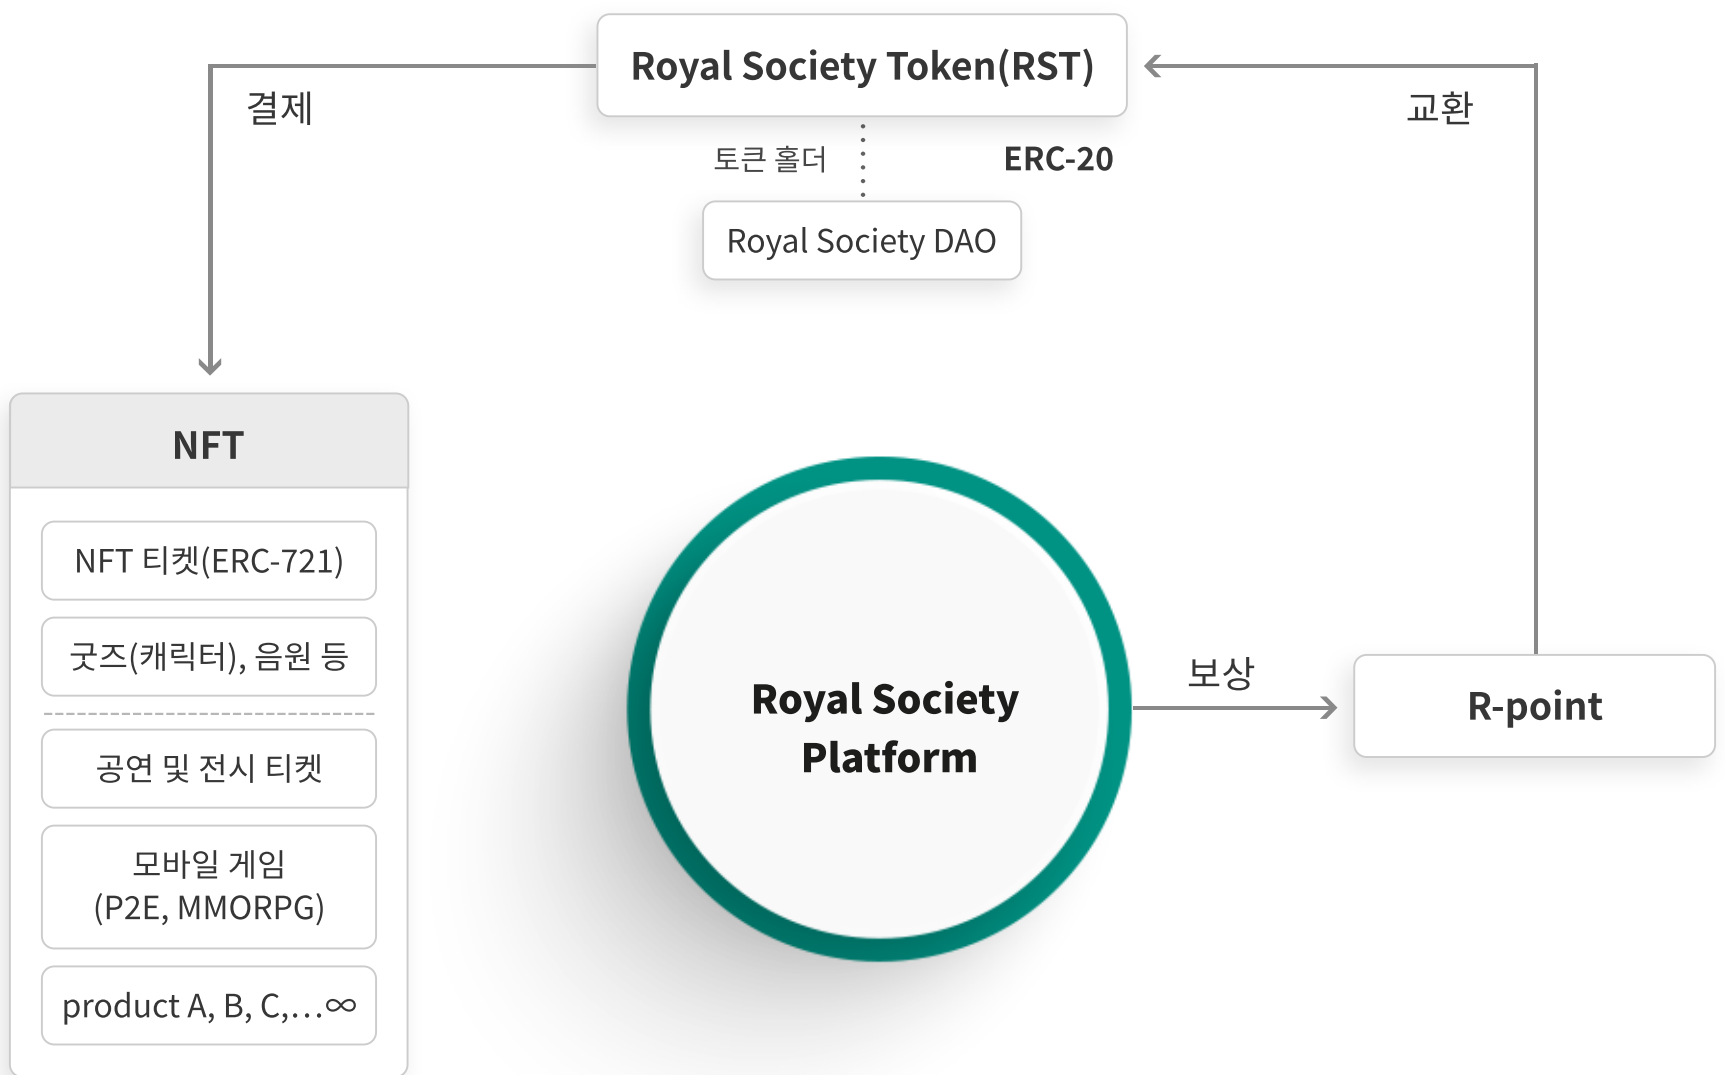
Royal Society Token(RST)

결제

교환

토큰 홀더

ERC-20

Royal Society DAO

NFT

NFT 티켓(ERC-721)

굿즈(캐릭터), 음원 등

공연 및 전시 티켓

모바일 게임
(P2E, MMORPG)

product A, B, C,...∞

Royal Society
Platform

보상

R-point